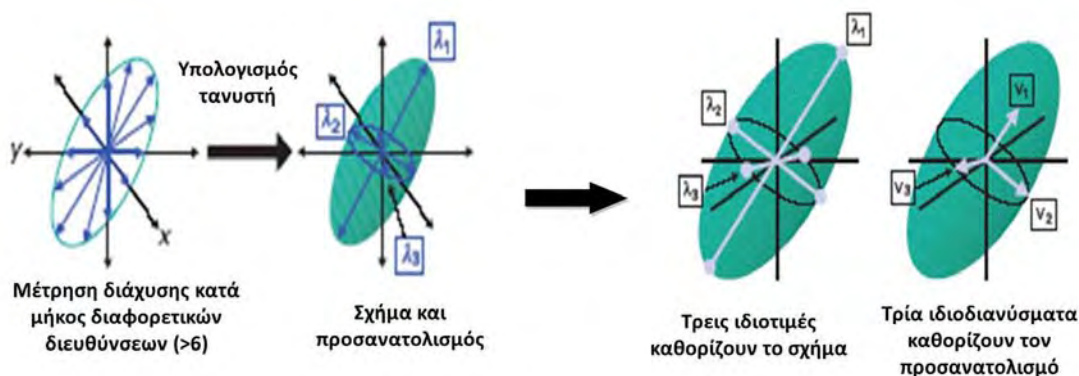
y

x

Μέτρηση διάχυσης κατά μήκος διαφορετικών διευθύνσεων (>6)

Υπολογισμός τανυστή

$\lambda_1$

$\lambda_2$

$\lambda_3$

Σχήμα και προσανατολισμός

$\lambda_1$

$\lambda_2$

$\lambda_3$

Τρεις ιδιοτιμές καθορίζουν το σχήμα

$v_1$

$v_3$

$v_2$

Τρία ιδιοδιανύσματα καθορίζουν τον προσανατολισμό